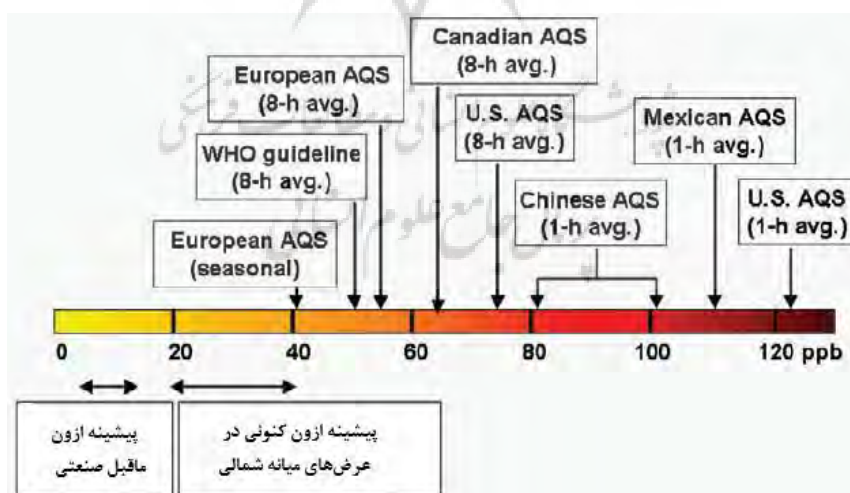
Canadian AQS
(8-h avg.)

European AQS
(8-h avg.)

U.S. AQS
(8-h avg.)

Mexican AQS
(1-h avg.)

WHO guideline
(8-h avg.)

Chinese AQS
(1-h avg.)

U.S. AQS
(1-h avg.)

European AQS
(seasonal)

0 20 40 60 80 100 120 ppb

پیشینه ازون ماقبل صنعتی

پیشینه ازون کنونی در عرض‌های میانه شمالی